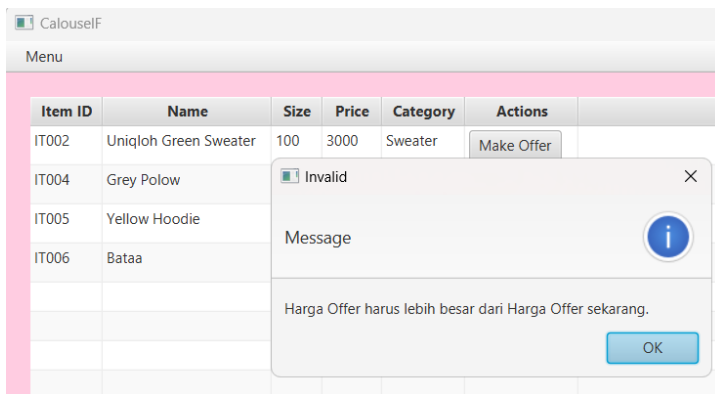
CalouselF

Menu

| Item ID | Name | Size | Price | Category | Actions |
|---|---|---|---|---|---|
| IT002 | Uniqloh Green Sweater | 100 | 3000 | Sweater | Make Offer |
| IT004 | Grey Polow | | | | |
| IT005 | Yellow Hoodie | | | | |
| IT006 | Bataa | | | | |

Invalid

Message

Harga Offer harus lebih besar dari Harga Offer sekarang.

OK